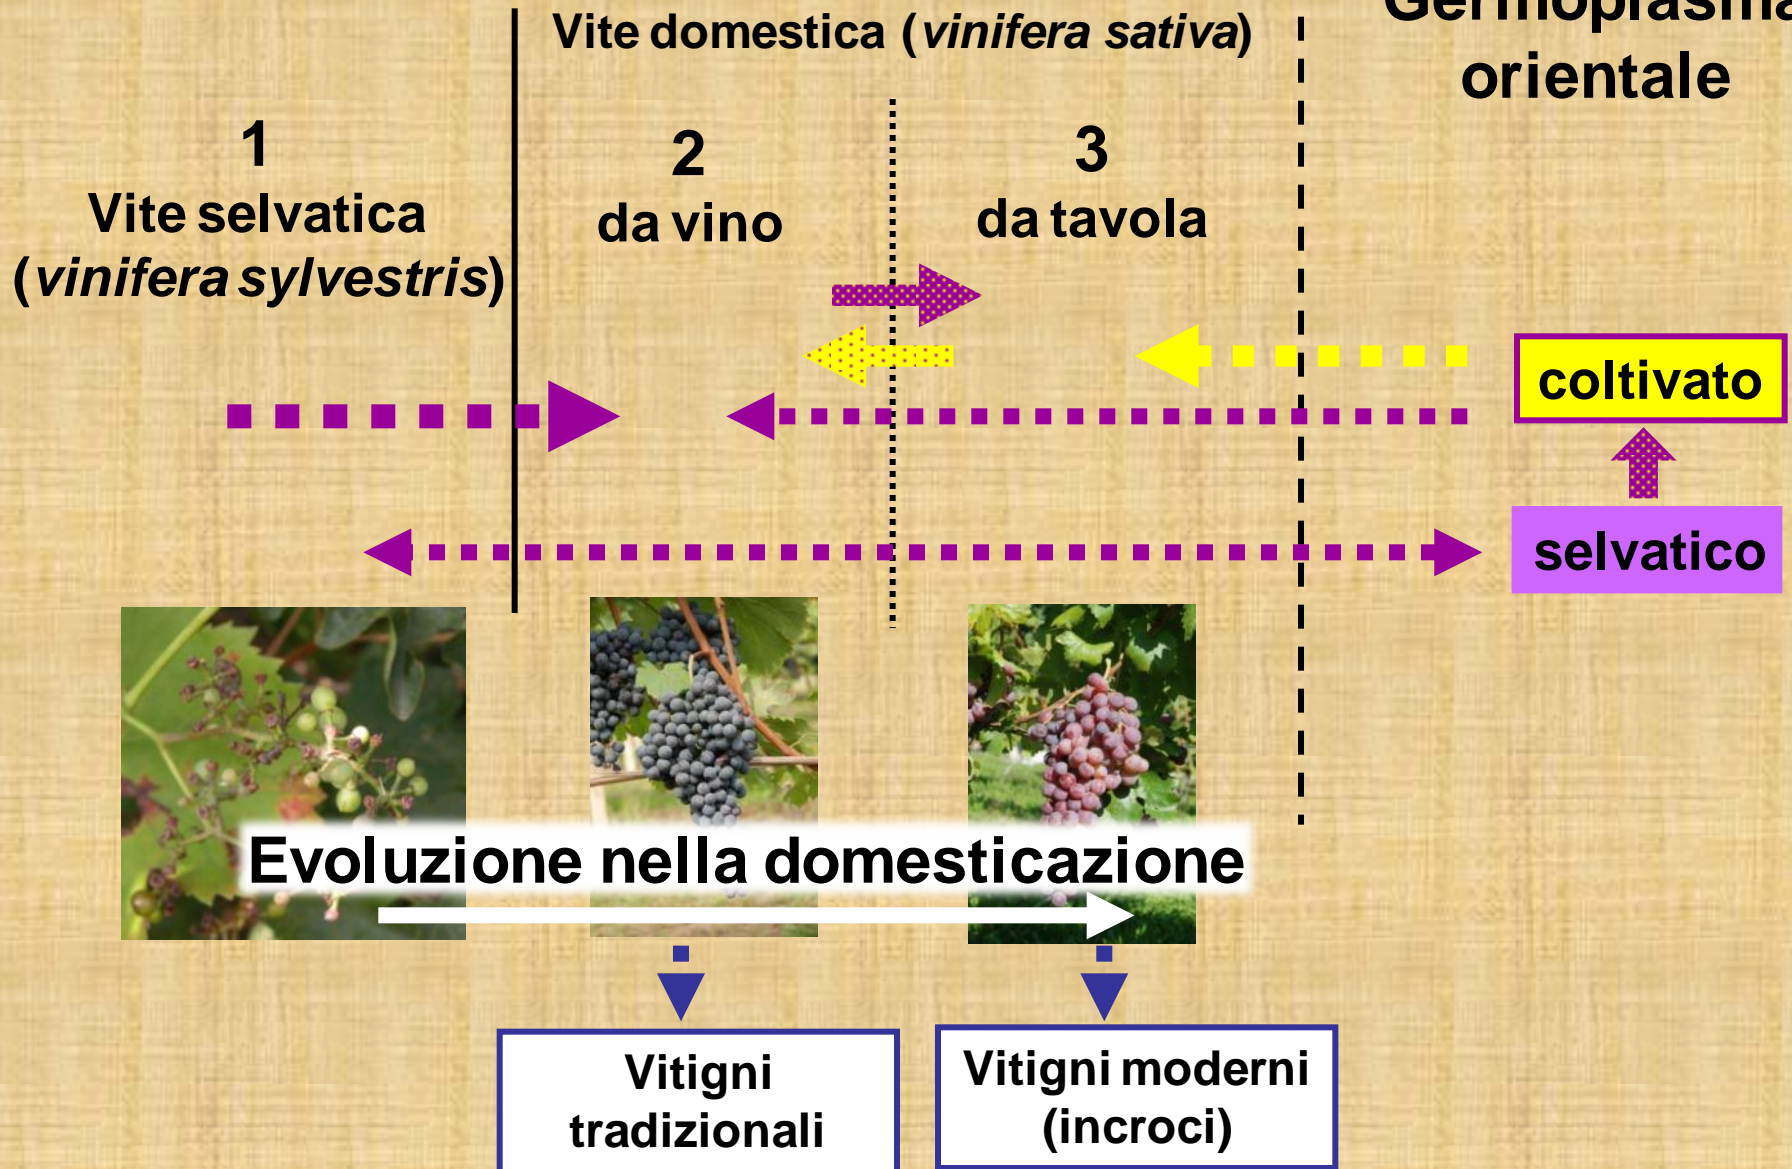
Vite domestica (*vinifera sativa*)

Germoplasma
orientale

1
Vite selvatica
(*vinifera sylvestris*)

2
da vino

3
da tavola

coltivato

selvatico

Evoluzione nella domesticazione

Vitigni tradizionali

Vitigni moderni (incroci)